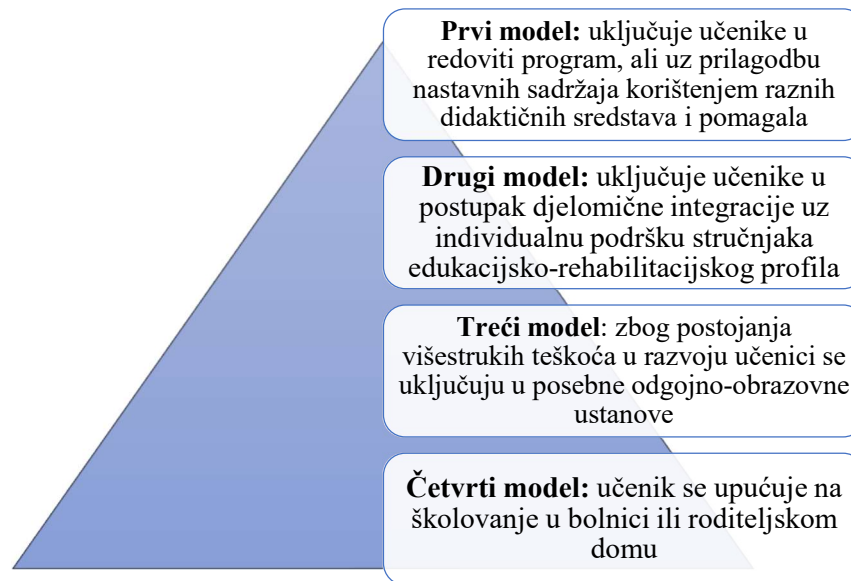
**Prvi model:** uključuje učenike u redoviti program, ali uz prilagodbu nastavnih sadržaja korištenjem raznih didaktičnih sredstava i pomagala

**Drugi model:** uključuje učenike u postupak djelomične integracije uz individualnu podršku stručnjaka edukacijsko-rehabilitacijskog profila

**Treći model**: zbog postojanja višestrukih teškoća u razvoju učenici se uključuju u posebne odgojno-obrazovne ustanove

**Četvrti model:** učenik se upućuje na školovanje u bolnici ili roditeljskom domu